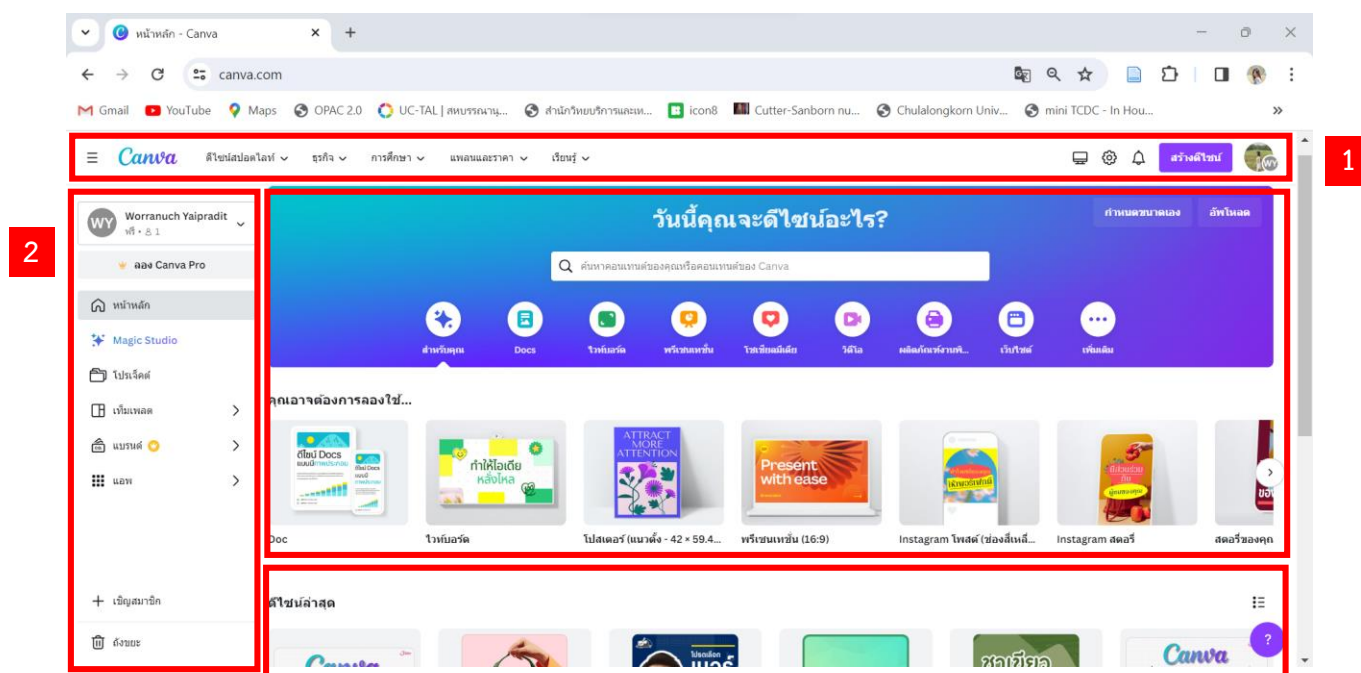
หน้าหลัก - Canva

canva.com

Gmail YouTube Maps OPAC 2.0 UC-TAL | สหบรรณานุ... สำนักวิทยบริการและเท... icon8 Cutter-Sanborn nu... Chulalongkorn Univ... mini TCDC - In Hou...

Canva ดีไซน์สปอตไลท์ ธุรกิจ การศึกษา แพลนและราคา เรียนรู้

สร้างดีไซน์

1

2

WY Worranuch Yaipradit ฟรี • 1

ลอง Canva Pro

หน้าหลัก

Magic Studio

โปรเจ็คต์

เท็มเพลต

แบรนด์

แอพ

เชิญสมาชิก

ถังขยะ

วันนี้คุณจะดีไซน์อะไร?

กำหนดขนาดเอง อัพโหลด

ค้นหาคอนเทนต์ของคุณหรือคอนเทนต์ของ Canva

สำหรับคุณ Docs ไวท์บอร์ด พรีเซนเทชั่น โซเชียลมีเดีย วิดีโอ ผลิตภัณฑ์งานพิ... เว็บไซต์ เพิ่มเติม

คุณอาจต้องการลองใช้...

ดีไซน์ Docs

ทำให้ไอเดียหลั่งไหล

ATTRACT MORE ATTENTION

Present with ease

Doc ไวท์บอร์ด โปสเตอร์ (แนวตั้ง - 42 × 59.4... พรีเซนเทชั่น (16:9) Instagram โพสต์ (ช่องสี่เหลี่... Instagram สตอรี่ สตอรี่ของคุ

ดีไซน์ล่าสุด

Canva

Canva

?